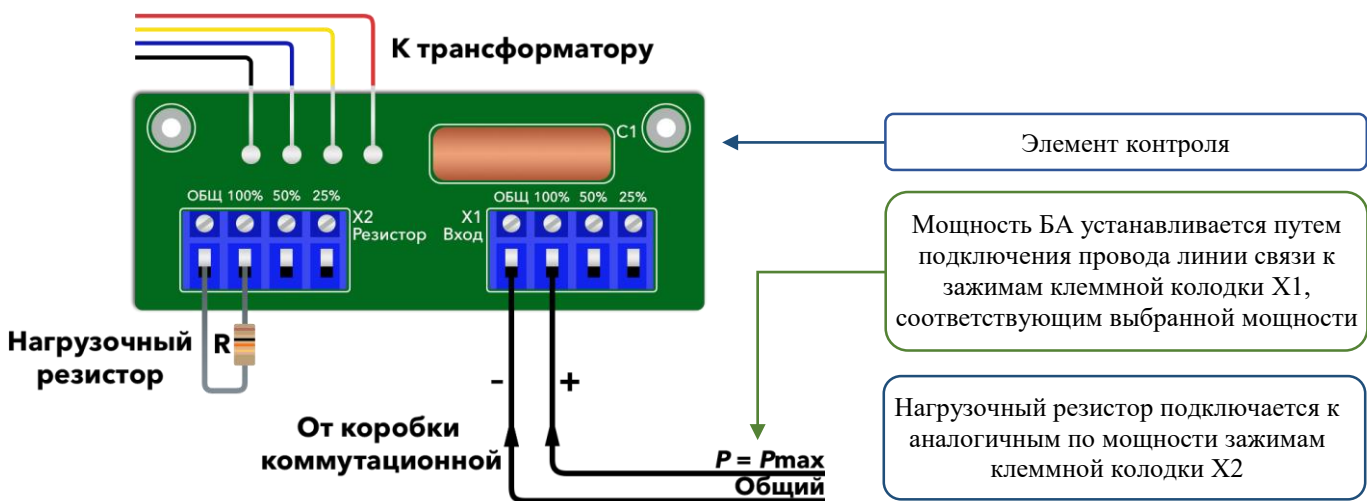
К трансформатору

C1

Элемент контроля

ОБЩ 100% 50% 25%

X2 Резистор

X1 Вход

ОБЩ 100% 50% 25%

Мощность БА устанавливается путем подключения провода линии связи к зажимам клеммной колодки X1, соответствующим выбранной мощности

Нагрузочный резистор

R

-

+

От коробки коммутационной

$P = P$max

Общий

Нагрузочный резистор подключается к аналогичным по мощности зажимам клеммной колодки X2